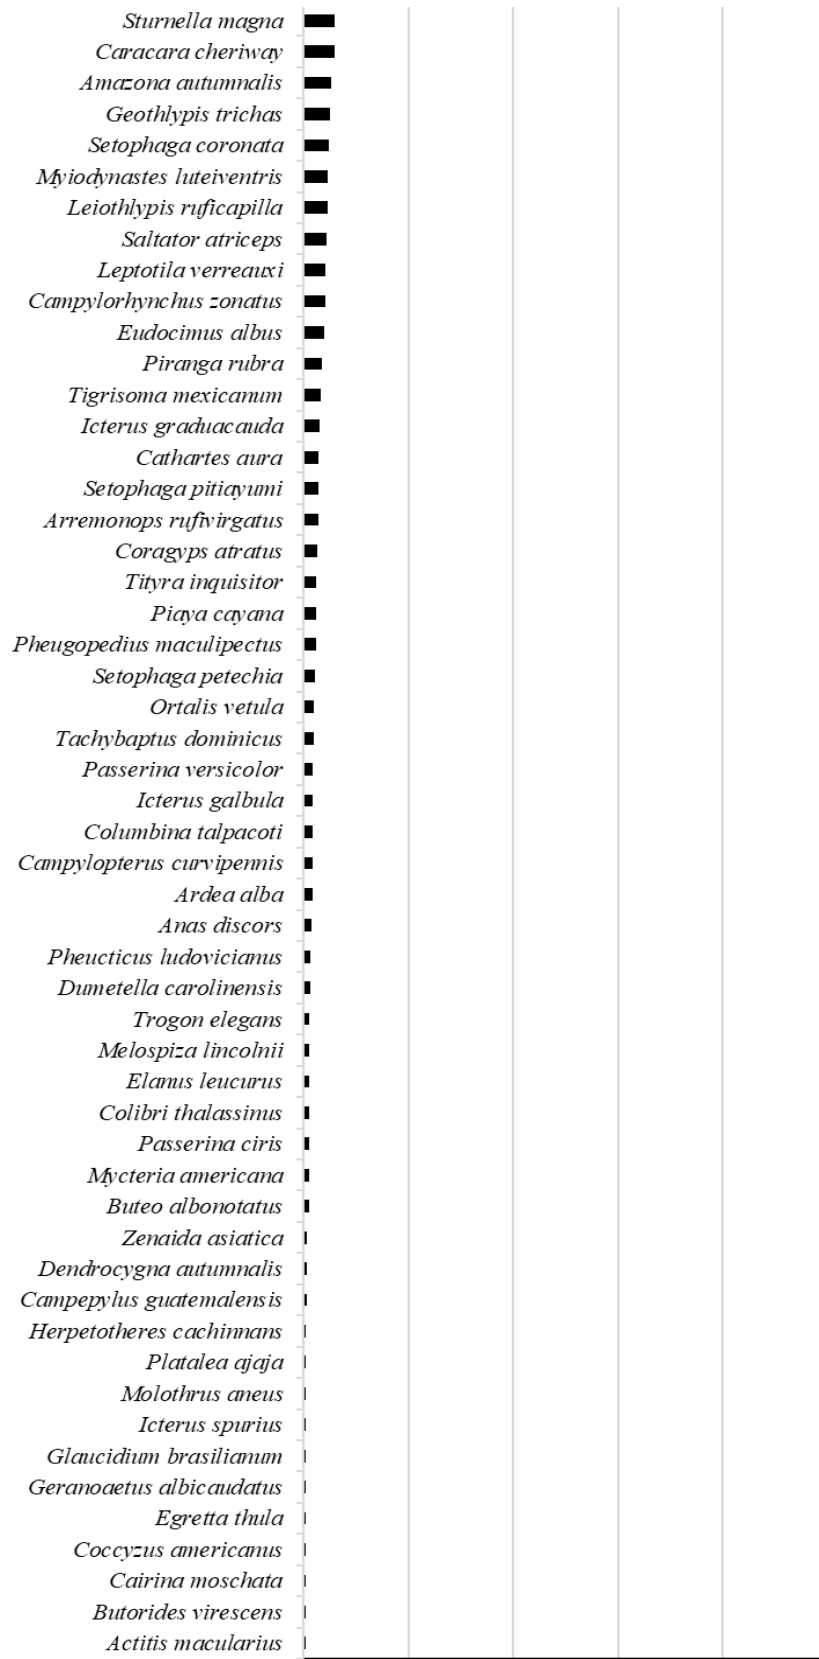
Sturnella magna
Caracara cheriway
Amazona autumnalis
Geothlypis trichas
Setophaga coronata
Myiodynastes luteiventris
Leiothlypis ruficapilla
Saltator atriceps
Leptotila verreauxi
Campylorhynchus zonatus
Eudocimus albus
Piranga rubra
Tigrisoma mexicanum
Icterus graduacauda
Cathartes aura
Setophaga pitiayumi
Arremonops rufivirgatus
Coragyps atratus
Tityra inquisitor
Piaya cayana
Pheugopedius maculipectus
Setophaga petechia
Ortalis vetula
Tachybaptus dominicus
Passerina versicolor
Icterus galbula
Columbina talpacoti
Campylopterus curvipennis
Ardea alba
Anas discors
Pheucticus ludovicianus
Dumetella carolinensis
Trogon elegans
Melospiza lincolnii
Elanus leucurus
Colibri thalassinus
Passerina ciris
Mycteria americana
Buteo albonotatus
Zenaida asiatica
Dendrocygna autumnalis
Campepylus guatemalensis
Herpetotheres cachinnans
Platalea ajaja
Molothrus aneus
Icterus spurius
Glaucidium brasilianum
Geranoaetus albicaudatus
Egretta thula
Coccyzus americanus
Cairina moschata
Butorides virescens
Actitis macularius